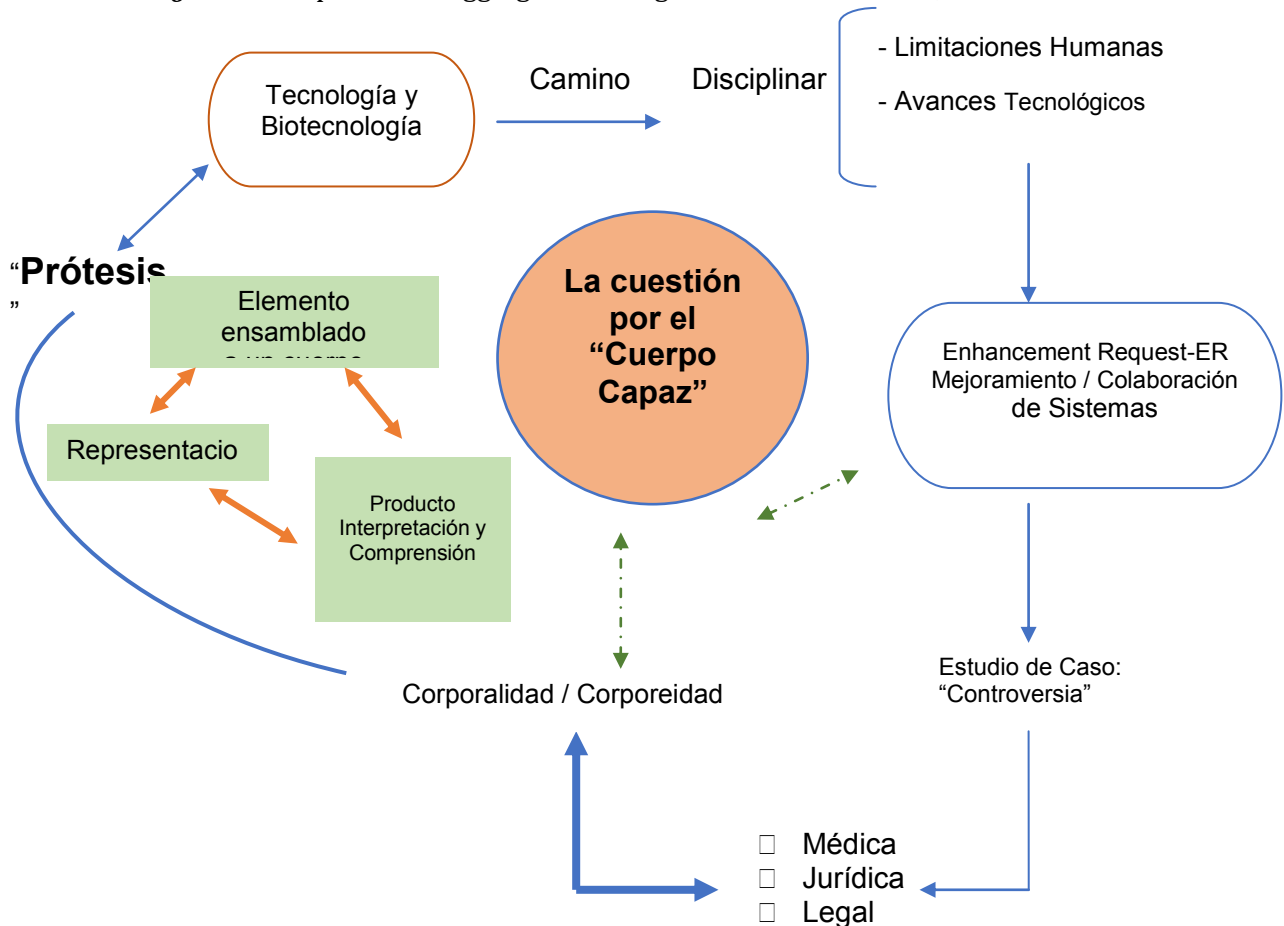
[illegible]

Tecnología y Biotecnología

Camino Disciplinar

- Limitaciones Humanas
- Avances Tecnológicos

"Prótesis"

Elemento ensamblado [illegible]

Representacio

Producto Interpretación y Comprensión

La cuestión por el "Cuerpo Capaz"

Enhancement Request-ER Mejoramiento / Colaboración de Sistemas

Estudio de Caso: "Controversia"

Corporalidad / Corporeidad

Médica
Jurídica
Legal